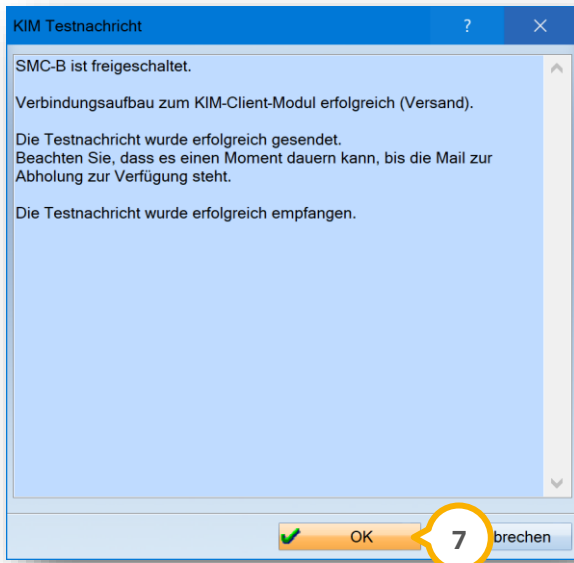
KIM Testnachricht

?

SMC-B ist freigeschaltet.

Verbindungsaufbau zum KIM-Client-Modul erfolgreich (Versand).

Die Testnachricht wurde erfolgreich gesendet.
Beachten Sie, dass es einen Moment dauern kann, bis die Mail zur Abholung zur Verfügung steht.

Die Testnachricht wurde erfolgreich empfangen.

OK

7

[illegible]brechen